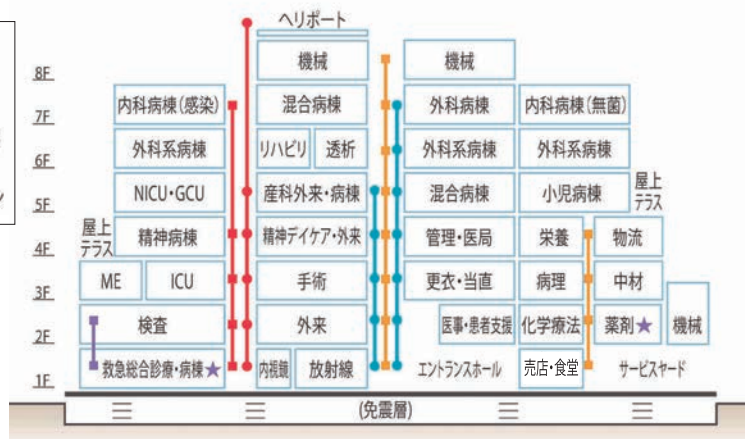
ヘリポート

8F
7F
6F
5F
4F
3F
2F
1F

機械
内科病棟(感染)
混合病棟
外科系病棟
リハビリ
透析
NICU・GCU
産科外来・病棟
屋上テラス
精神病棟
精神デイケア・外来
ME
ICU
手術
検査
外来
救急総合診療・病棟★
内視鏡
放射線

機械
外科病棟
内科病棟(無菌)
外科系病棟
外科系病棟
混合病棟
小児病棟
屋上テラス
管理・医局
栄養
物流
更衣・当直
病理
中材
医事・患者支援
化学療法
薬剤★
機械
エントランスホール
売店・食堂
サービスヤード

(免震層)